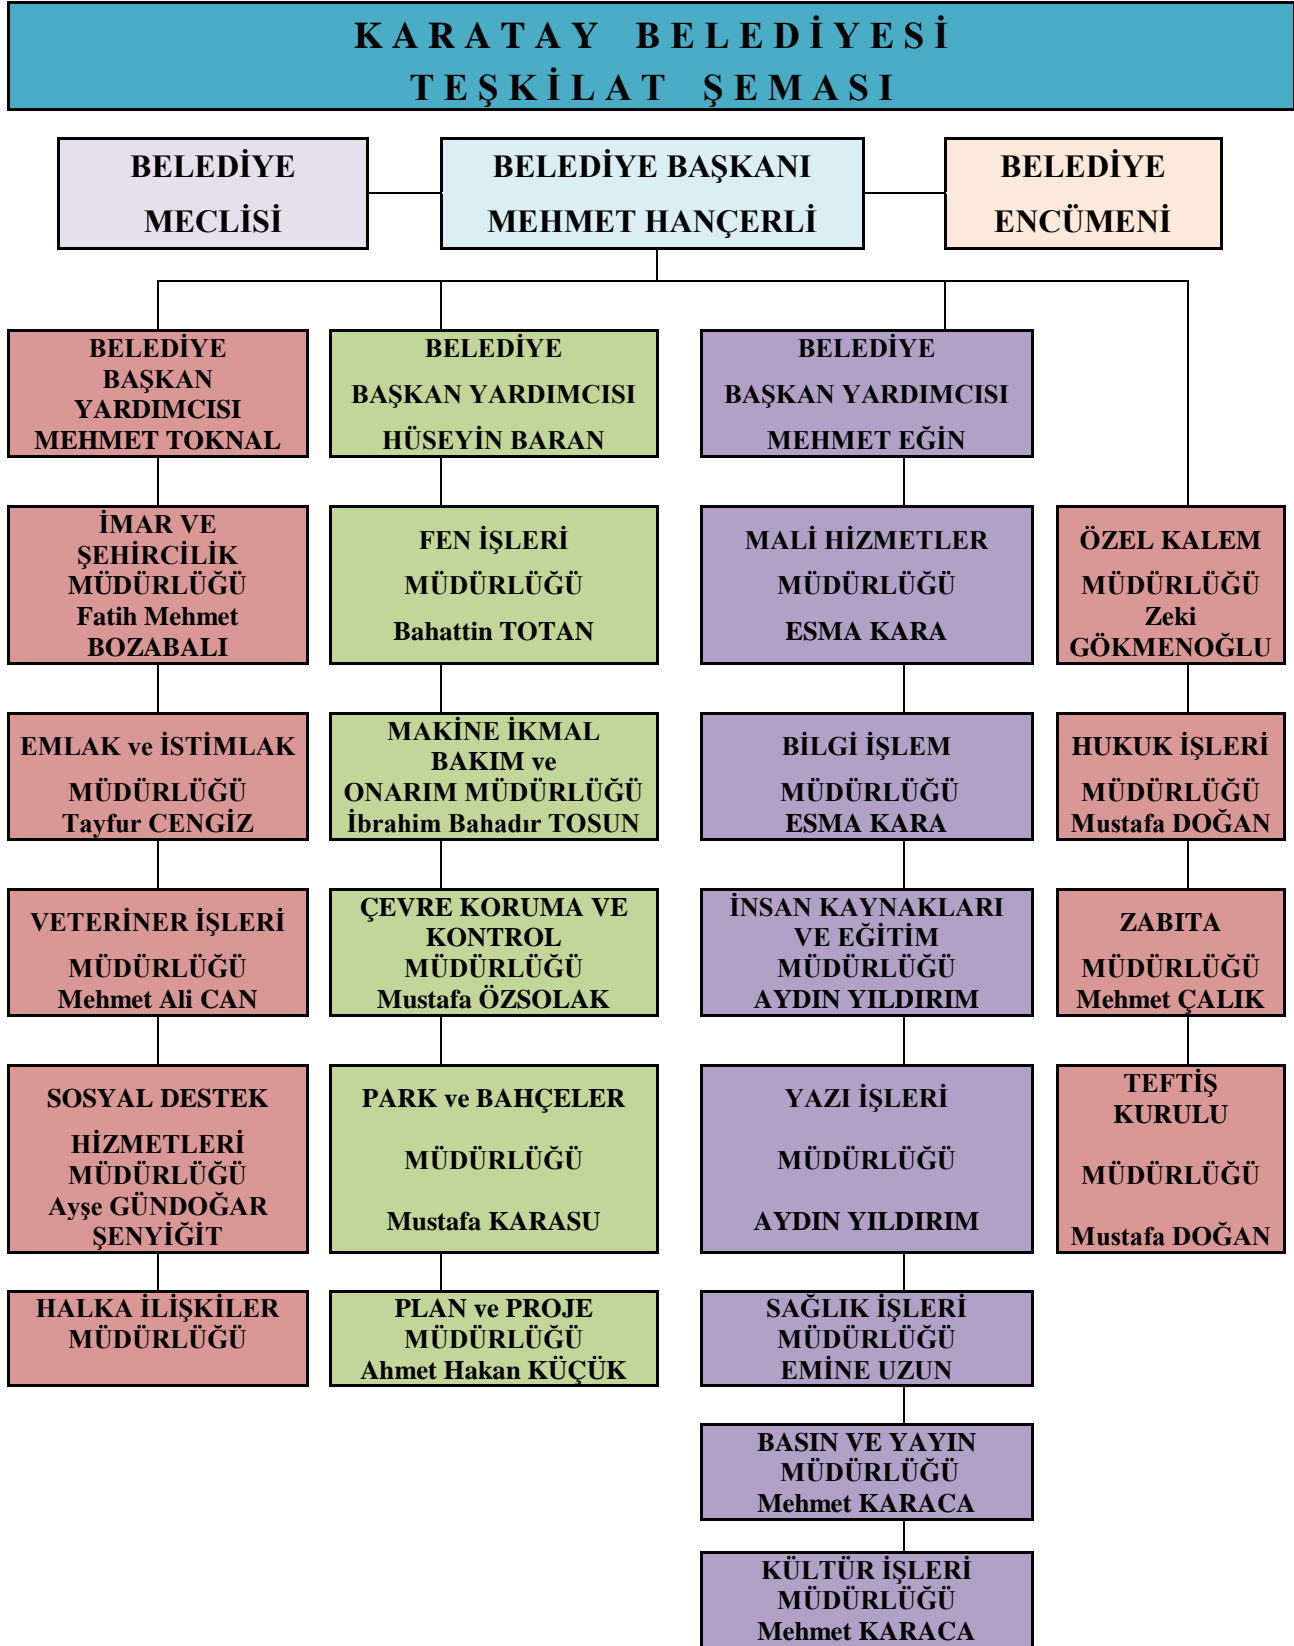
KARATAY BELEDİYESİ
TEŞKİLAT ŞEMASI

BELEDİYE MECLİSİ

BELEDİYE BAŞKANI
MEHMET HANÇERLİ

BELEDİYE ENCÜMENİ

BELEDİYE BAŞKAN YARDIMCISI
MEHMET TOKNAL

İMAR VE ŞEHİRCİLİK MÜDÜRLÜĞÜ
Fatih Mehmet BOZABALI

EMLAK ve İSTİMLAK MÜDÜRLÜĞÜ
Tayfur CENGİZ

VETERİNER İŞLERİ MÜDÜRLÜĞÜ
Mehmet Ali CAN

SOSYAL DESTEK HİZMETLERİ MÜDÜRLÜĞÜ
Ayşe GÜNDOĞAR ŞENYİĞİT

HALKA İLİŞKİLER MÜDÜRLÜĞÜ

BELEDİYE BAŞKAN YARDIMCISI
HÜSEYİN BARAN

FEN İŞLERİ MÜDÜRLÜĞÜ
Bahattin TOTAN

MAKİNE İKMAL BAKIM ve ONARIM MÜDÜRLÜĞÜ
İbrahim Bahadır TOSUN

ÇEVRE KORUMA VE KONTROL MÜDÜRLÜĞÜ
Mustafa ÖZSOLAK

PARK ve BAHÇELER MÜDÜRLÜĞÜ
Mustafa KARASU

PLAN ve PROJE MÜDÜRLÜĞÜ
Ahmet Hakan KÜÇÜK

BELEDİYE BAŞKAN YARDIMCISI
MEHMET EĞİN

MALİ HİZMETLER MÜDÜRLÜĞÜ
ESMA KARA

BİLGİ İŞLEM MÜDÜRLÜĞÜ
ESMA KARA

İNSAN KAYNAKLARI VE EĞİTİM MÜDÜRLÜĞÜ
AYDIN YILDIRIM

YAZI İŞLERİ MÜDÜRLÜĞÜ
AYDIN YILDIRIM

SAĞLIK İŞLERİ MÜDÜRLÜĞÜ
EMİNE UZUN

BASIN VE YAYIN MÜDÜRLÜĞÜ
Mehmet KARACA

KÜLTÜR İŞLERİ MÜDÜRLÜĞÜ
Mehmet KARACA

ÖZEL KALEM MÜDÜRLÜĞÜ
Zeki GÖKMENOĞLU

HUKUK İŞLERİ MÜDÜRLÜĞÜ
Mustafa DOĞAN

ZABITA MÜDÜRLÜĞÜ
Mehmet ÇALIK

TEFTİŞ KURULU MÜDÜRLÜĞÜ
Mustafa DOĞAN